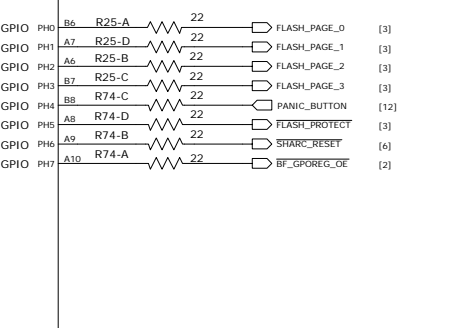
GPIO PH0 B6 R25-A 22 FLASH_PAGE_0 [3]
GPIO PH1 A7 R25-D 22 FLASH_PAGE_1 [3]
GPIO PH2 A6 R25-B 22 FLASH_PAGE_2 [3]
GPIO PH3 B7 R25-C 22 FLASH_PAGE_3 [3]
GPIO PH4 B8 R74-C 22 PANIC_BUTTON [12]
GPIO PH5 A8 R74-D 22 $\overline{\text{FLASH\_PROTECT}}$ [3]
GPIO PH6 A9 R74-B 22 $\overline{\text{SHARC\_RESET}}$ [6]
GPIO PH7 A10 R74-A 22 $\overline{\text{BF\_GPOREG\_OE}}$ [2]